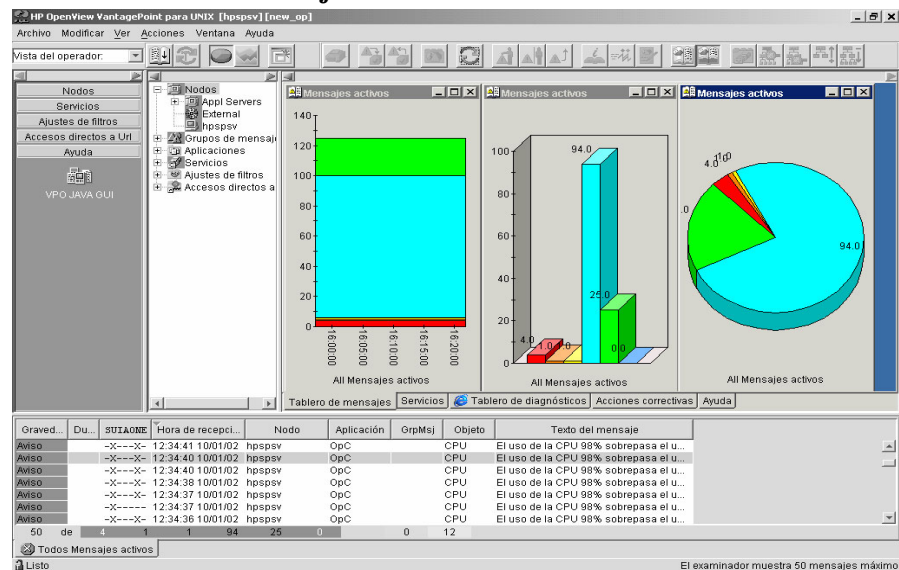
HP OpenView VantagePoint para UNIX [hpspsv] [new_op]

Archivo Modificar Ver Acciones Ventana Ayuda

Vista del operador:

Nodos
Servicios
Ajustes de filtros
Accesos directos a Url
Ayuda
VPO JAVA GUI

Nodos
Appl Servers
External
hpspsv
Grupos de mensaje
Aplicaciones
Servicios
Ajustes de filtros
Accesos directos a

Mensajes activos

140
120
100
80
60
40
20
0
16:00:00
16:05:00
16:10:00
16:15:00
16:20:00
All Mensajes activos

Mensajes activos

100
80
60
40
20
0
94.0
25.0
4.0
1.0
1.0
0.0
All Mensajes activos

Mensajes activos

4.0
1.0
1.0
.0
94.0
All Mensajes activos

Tablero de mensajes | Servicios | Tablero de diagnósticos | Acciones correctivas | Ayuda

| Graved... | Du... | SUIAONE | Hora de recepci... | Nodo | Aplicación | GrpMsj | Objeto | Texto del mensaje |
|---|---|---|---|---|---|---|---|---|
| Aviso | | -X---X- | 12:34:41 10/01/02 | hpspsv | OpC | | CPU | El uso de la CPU 98% sobrepasa el u... |
| Aviso | | -X---X- | 12:34:40 10/01/02 | hpspsv | OpC | | CPU | El uso de la CPU 98% sobrepasa el u... |
| Aviso | | -X---X- | 12:34:40 10/01/02 | hpspsv | OpC | | CPU | El uso de la CPU 98% sobrepasa el u... |
| Aviso | | -X---X- | 12:34:38 10/01/02 | hpspsv | OpC | | CPU | El uso de la CPU 98% sobrepasa el u... |
| Aviso | | -X---X- | 12:34:37 10/01/02 | hpspsv | OpC | | CPU | El uso de la CPU 98% sobrepasa el u... |
| Aviso | | -X----- | 12:34:37 10/01/02 | hpspsv | OpC | | CPU | El uso de la CPU 98% sobrepasa el u... |
| Aviso | | -X---X- | 12:34:36 10/01/02 | hpspsv | OpC | | CPU | El uso de la CPU 98% sobrepasa el u... |

50 de 4 1 1 94 25 0 0 12

Todos Mensajes activos

Listo

El examinador muestra 50 mensajes máximo